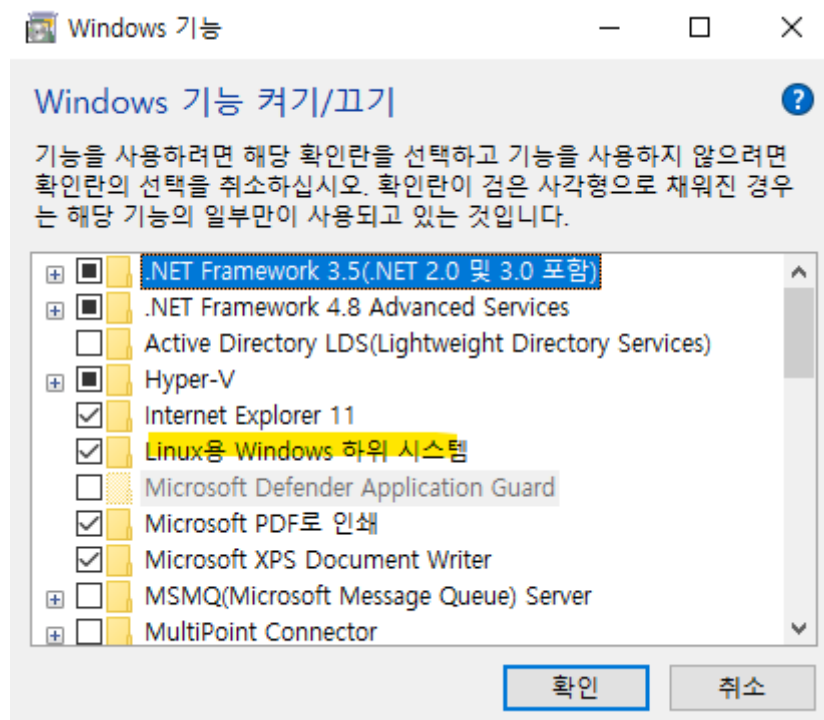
Windows 기능

Windows 기능 켜기/끄기

기능을 사용하려면 해당 확인란을 선택하고 기능을 사용하지 않으려면 확인란의 선택을 취소하십시오. 확인란이 검은 사각형으로 채워진 경우는 해당 기능의 일부만이 사용되고 있는 것입니다.

.NET Framework 3.5(.NET 2.0 및 3.0 포함)
.NET Framework 4.8 Advanced Services
Active Directory LDS(Lightweight Directory Services)
Hyper-V
Internet Explorer 11
Linux용 Windows 하위 시스템
Microsoft Defender Application Guard
Microsoft PDF로 인쇄
Microsoft XPS Document Writer
MSMQ(Microsoft Message Queue) Server
MultiPoint Connector

확인
취소